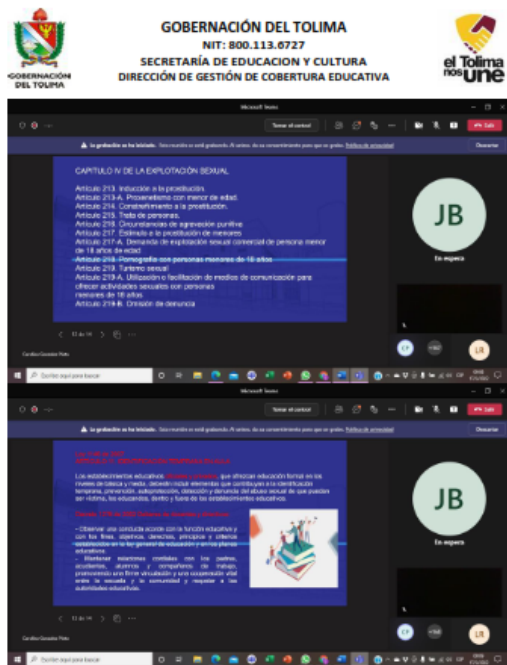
GOBERNACIÓN DEL TOLIMA
NIT: 800.113.6727
SECRETARÍA DE EDUCACION Y CULTURA
DIRECCIÓN DE GESTIÓN DE COBERTURA EDUCATIVA

GOBERNACIÓN DEL TOLIMA

el Tolima nos une

Microsoft Teams

Tomar el control

Salir

La grabación se ha iniciado. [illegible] Política de privacidad

Descartar

CAPITULO IV DE LA EXPLOTACIÓN SEXUAL

Artículo 213. Inducción a la prostitución.
Artículo 213-A. Proxenetismo con menor de edad.
Artículo 214. Constreñimiento a la prostitución.
Artículo 215. Trata de personas.
Artículo 216. Circunstancias de agravación punitiva.
Artículo 217. Estímulo a la prostitución de menores.
Artículo 217-A. Demanda de explotación sexual comercial de persona menor de 18 años de edad.
Artículo 218. Pornografía con personas menores de 18 años.
Artículo 219. Turismo sexual.
Artículo 219-A. Utilización o facilitación de medios de comunicación para ofrecer actividades sexuales con personas menores de 18 años.
Artículo 219-B. Omisión de denuncia.

13 de 14

JB

En espera

Carolina Gonzalez Prieto

CP

LR

Escribe aquí para buscar

Microsoft Teams

Tomar el control

Salir

La grabación se ha iniciado. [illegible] Política de privacidad

Descartar

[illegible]

Los establecimientos educativos, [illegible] que ofrezcan educación formal en los niveles de básica y media, deberán incluir elementas que contribuyan a la identificación temprana, prevención, autoprotección, detección y denuncia del abuso sexual de que puedan ser víctima, los educandos, dentro y fuera de los establecimientos educativos.

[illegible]

- Observar una conducta acorde con la función educativa y con los fines, objetivos, derechos, principios y criterios establecidos en la ley general de educación y en los planes educativos.
- Mantener relaciones cordiales con los padres, acudientes, alumnos y compañeros de trabajo, promoviendo una firme vinculación y una cooperación vital entre la escuela y la comunidad y respetar a las autoridades educativas.

12 de 14

JB

En espera

Carolina Gonzalez Prieto

CP

LR

Escribe aquí para buscar